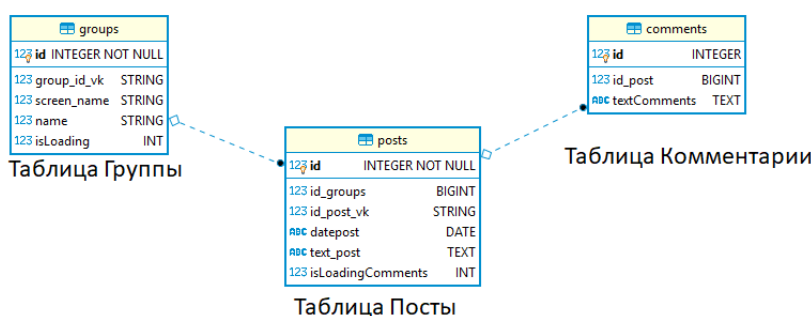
groups

123 id INTEGER NOT NULL

123 group_id_vk STRING
123 screen_name STRING
123 name STRING
123 isLoading INT

Таблица Группы

posts

123 id INTEGER NOT NULL

123 id_groups BIGINT
123 id_post_vk STRING
ABC datepost DATE
ABC text_post TEXT
123 isLoadingComments INT

Таблица Посты

comments

123 id INTEGER

123 id_post BIGINT
ABC textComments TEXT

Таблица Комментарии